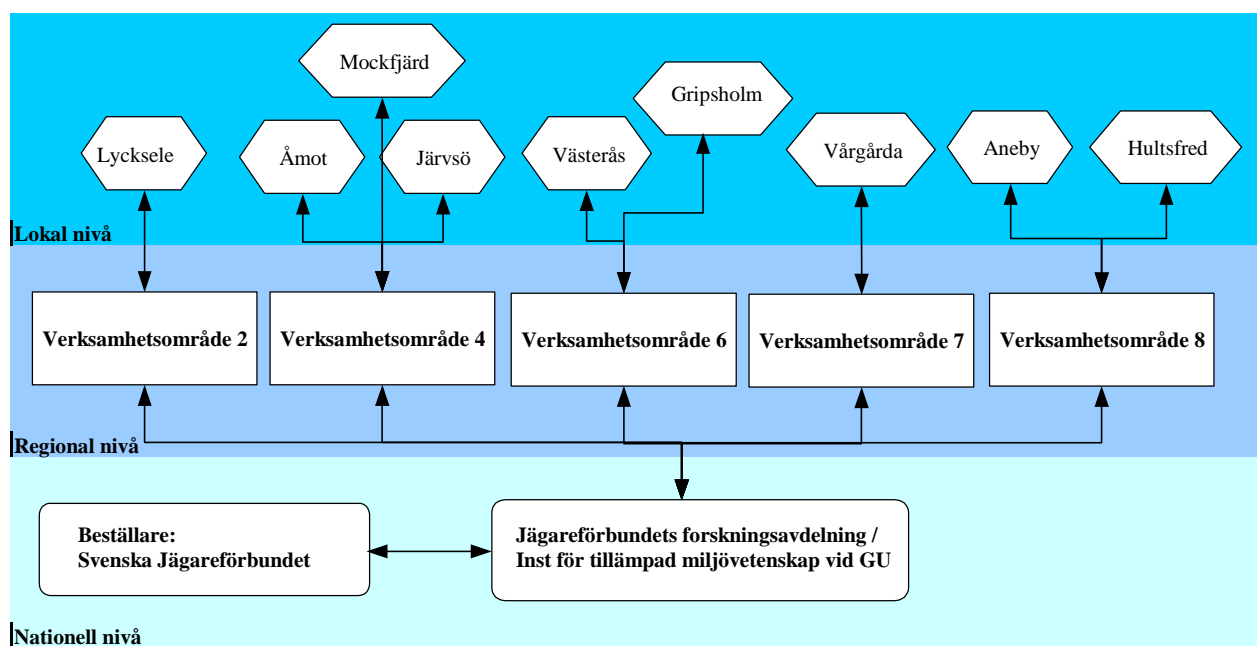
Mockfjärd

Gripsholm

Lycksele

Åmot

Järvsö

Västerås

Vårgårda

Aneby

Hultsfred

Lokal nivå

Verksamhetsområde 2

Verksamhetsområde 4

Verksamhetsområde 6

Verksamhetsområde 7

Verksamhetsområde 8

Regional nivå

Beställare:
Svenska Jägareförbundet

Jägareförbundets forskningsavdelning /
Inst för tillämpad miljövetenskap vid GU

Nationell nivå